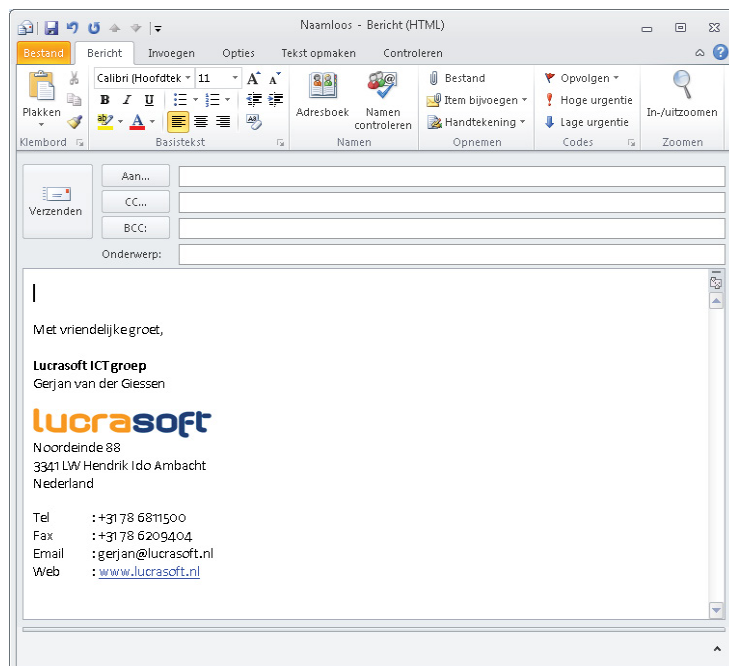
Naamloos - Bericht (HTML)

Bestand Bericht Invoegen Opties Tekst opmaken Controleren

Plakken
Klembord

Calibri (Hoofdtek 11
B I U
Basistekst

Adresboek Namen controleren
Namen

Bestand
Item bijvoegen
Handtekening
Opnemen

Opvolgen
Hoge urgentie
Lage urgentie
Codes

In-/uitzoomen
Zoomen

Verzenden
Aan...
CC...
BCC:
Onderwerp:

Met vriendelijke groet,

**Lucrasoft ICT groep**
Gerjan van der Giessen

lucrasoft

Noordeinde 88
3341 LW Hendrik Ido Ambacht
Nederland

| Tel | : +31 78 6811500 |
|---|---|
| Fax | : +31 78 6209404 |
| Email | : gerjan@lucrasoft.nl |
| Web | : www.lucrasoft.nl |